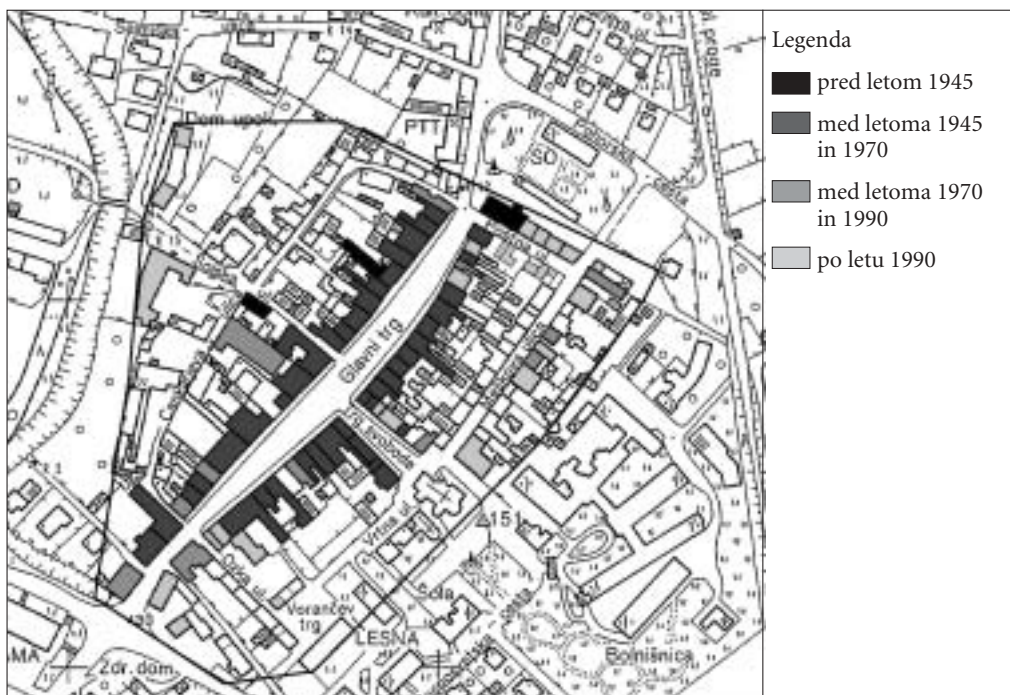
Legenda

pred letom 1945

med letoma 1945 in 1970

med letoma 1970 in 1990

po letu 1990

Dom upok.

PTT

SD

Glavni trg

Trg svobode

Vrtna ul.

Ozka ul.

Prežihov trg

Šola

LESNA

Bolnišnica

Zdr. dom

151